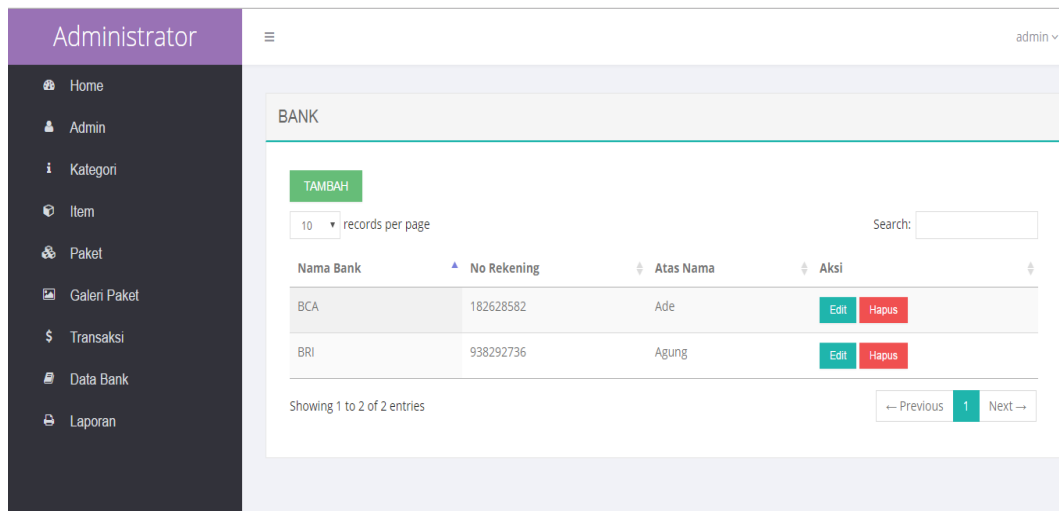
Administrator

Home
Admin
Kategori
Item
Paket
Galeri Paket
Transaksi
Data Bank
Laporan

≡

admin

BANK

TAMBAH

10 records per page

Search:

| Nama Bank | No Rekening | Atas Nama | Aksi |
|---|---|---|---|
| BCA | 182628582 | Ade | Edit Hapus |
| BRI | 938292736 | Agung | Edit Hapus |

Showing 1 to 2 of 2 entries

← Previous 1 Next →